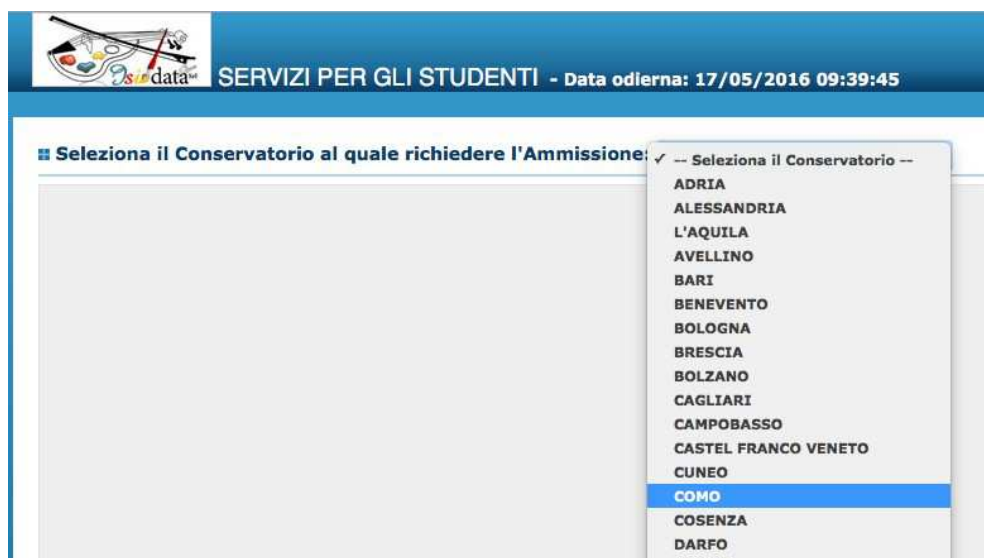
Isidata

SERVIZI PER GLI STUDENTI - Data odierna: 17/05/2016 09:39:45

Seleziona il Conservatorio al quale richiedere l'Ammissione:

✓ -- Seleziona il Conservatorio --
ADRIA
ALESSANDRIA
L'AQUILA
AVELLINO
BARI
BENEVENTO
BOLOGNA
BRESCIA
BOLZANO
CAGLIARI
CAMPOBASSO
CASTEL FRANCO VENETO
CUNEO
COMO
COSENZA
DARFO